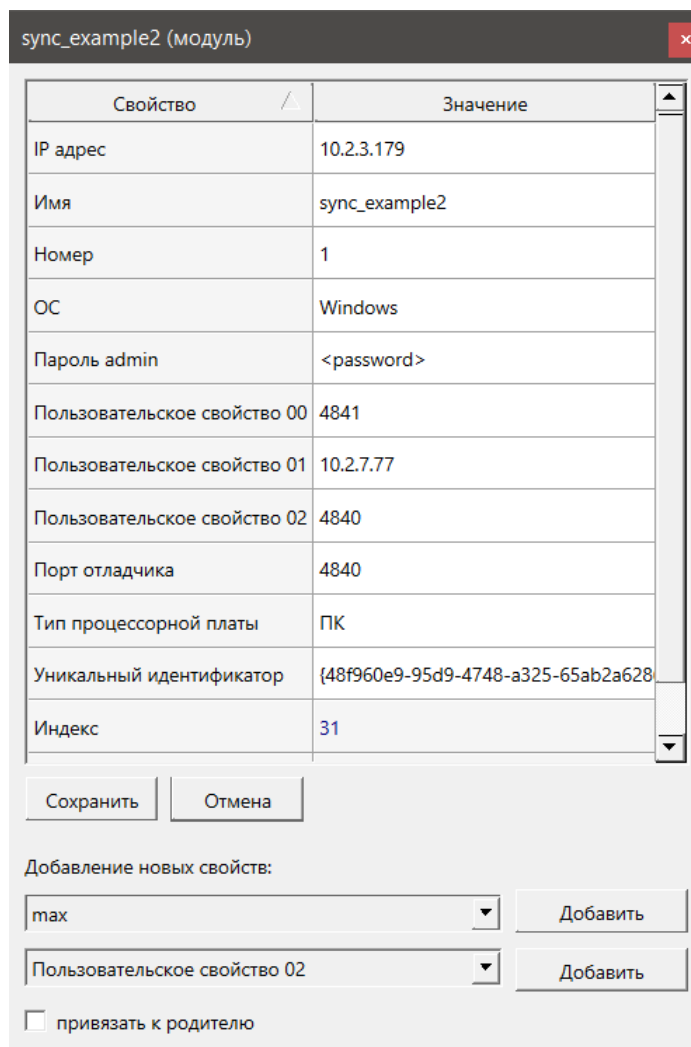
sync_example2 (модуль)

| Свойство | Значение |
|---|---|
| IP адрес | 10.2.3.179 |
| Имя | sync_example2 |
| Номер | 1 |
| ОС | Windows |
| Пароль admin | <password> |
| Пользовательское свойство 00 | 4841 |
| Пользовательское свойство 01 | 10.2.7.77 |
| Пользовательское свойство 02 | 4840 |
| Порт отладчика | 4840 |
| Тип процессорной платы | ПК |
| Уникальный идентификатор | {48f960e9-95d9-4748-a325-65ab2a628 |
| Индекс | 31 |

Сохранить Отмена

Добавление новых свойств:

max
Добавить

Пользовательское свойство 02
Добавить

привязать к родителю